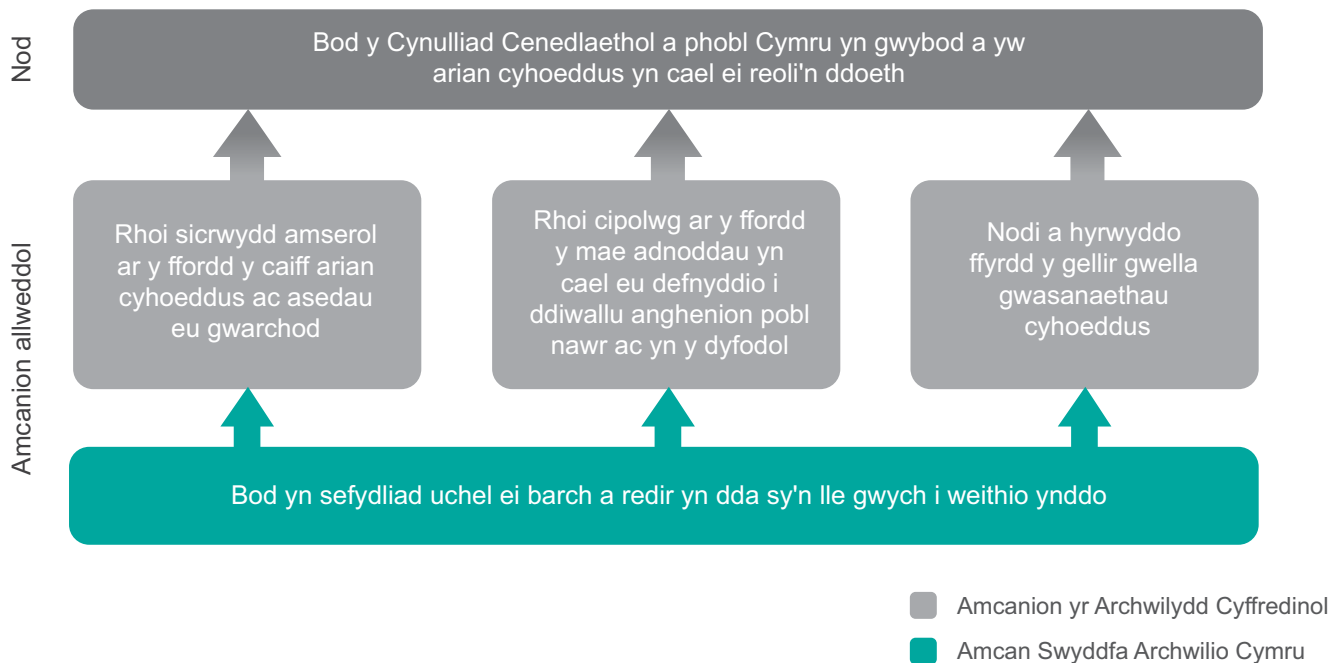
Nod

Bod y Cynulliad Cenedlaethol a phobl Cymru yn gwybod a yw arian cyhoeddus yn cael ei reoli'n ddoeth

Amcanion allweddol

Rhoi sicrwydd amserol ar y ffordd y caiff arian cyhoeddus ac asedau eu gwarchod

Rhoi cipolwg ar y ffordd y mae adnoddau yn cael eu defnyddio i ddiwallu anghenion pobl nawr ac yn y dyfodol

Nodi a hyrwyddo ffyrdd y gellir gwella gwasanaethau cyhoeddus

Bod yn sefydliad uchel ei barch a redir yn dda sy'n lle gwych i weithio ynddo

Amcanion yr Archwilydd Cyffredinol

Amcan Swyddfa Archwilio Cymru